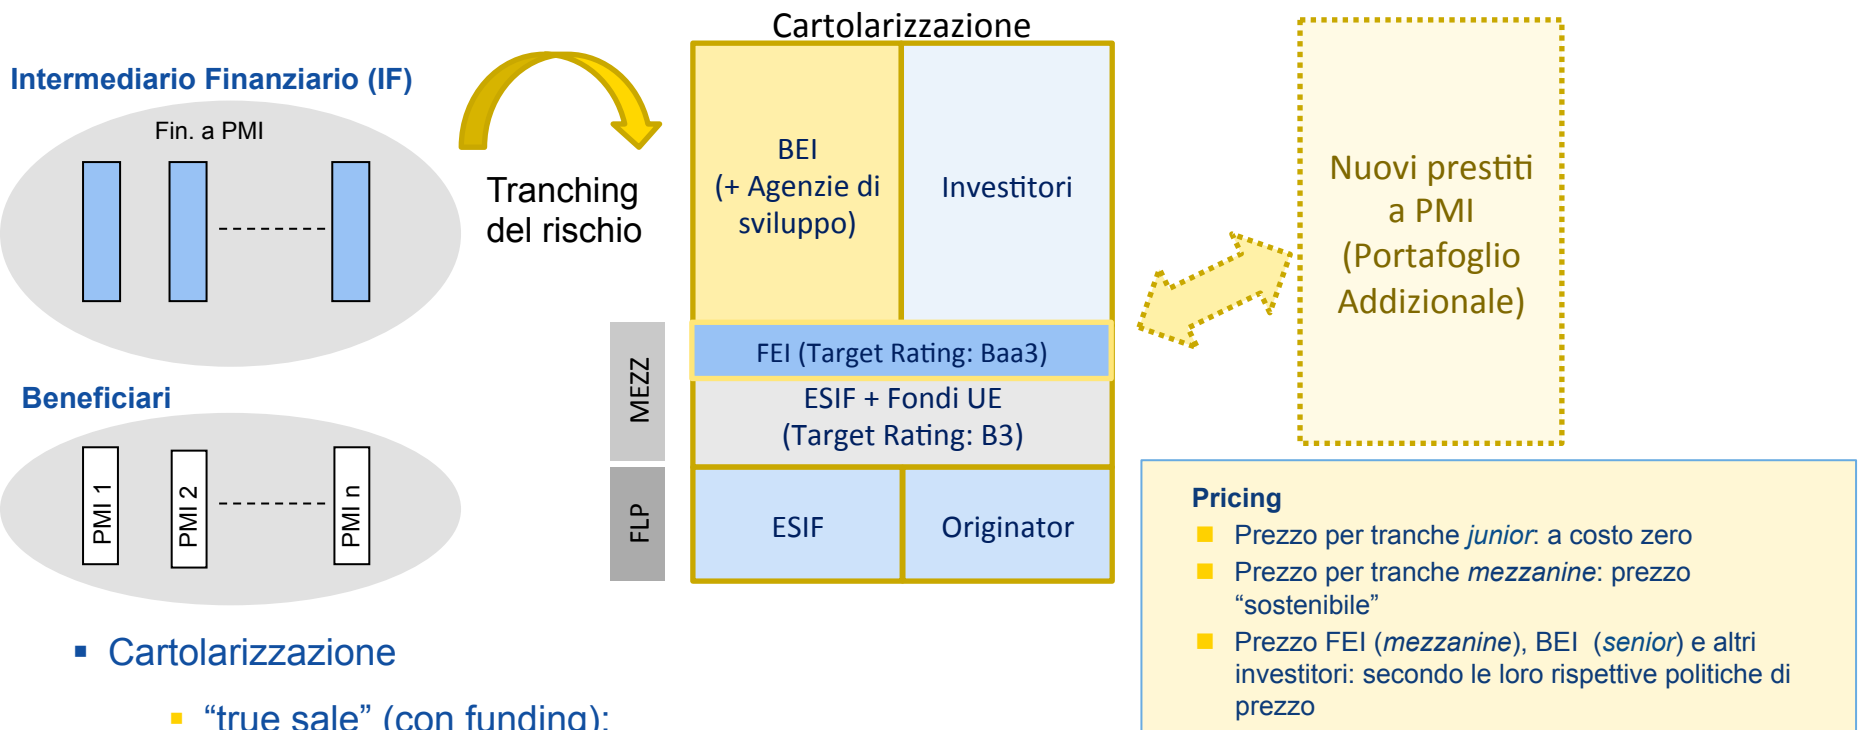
Intermediario Finanziario (IF)

Fin. a PMI

Tranching del rischio

Cartolarizzazione

BEI (+ Agenzie di sviluppo)

Investitori

MEZZ

FEI (Target Rating: Baa3)

ESIF + Fondi UE (Target Rating: B3)

FLP

ESIF

Originator

Nuovi prestiti a PMI (Portafoglio Addizionale)

Beneficiari

PMI 1

PMI 2

PMI n

Pricing

Prezzo per tranche *junior*: a costo zero

Prezzo per tranche *mezzanine*: prezzo “sostenibile”

Prezzo FEI (*mezzanine*), BEI (*senior*) e altri investitori: secondo le loro rispettive politiche di prezzo

▪ Cartolarizzazione

▪ “true sale” (con funding):